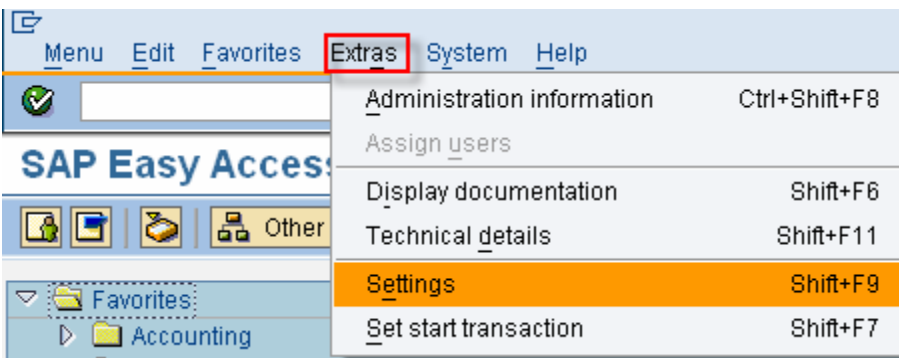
Menu Edit Favorites Extras System Help

SAP Easy Acces

Other

Favorites
Accounting

Administration information Ctrl+Shift+F8
Assign users
Display documentation Shift+F6
Technical details Shift+F11
Settings Shift+F9
Set start transaction Shift+F7